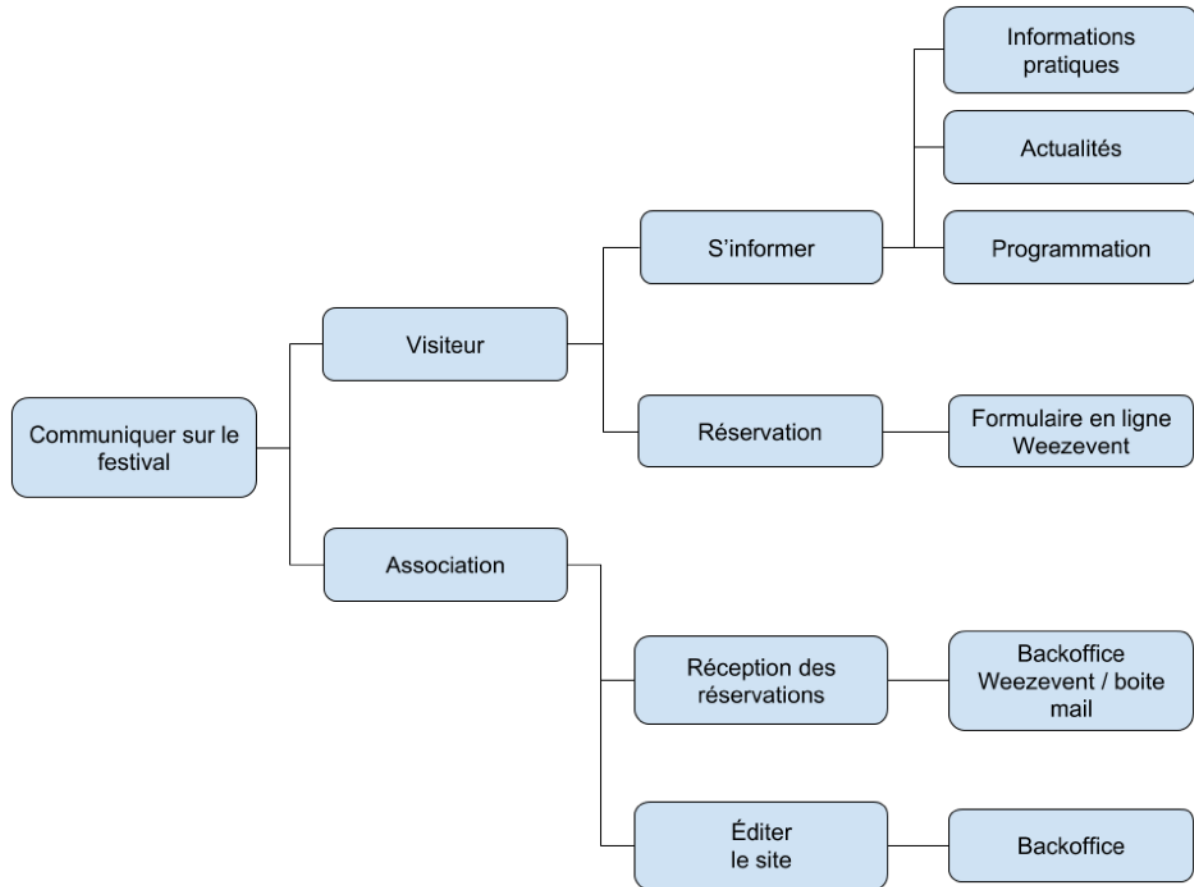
Communiquer sur le festival

Visiteur

S’informer

Informations pratiques

Actualités

Programmation

Réservation

Formulaire en ligne Weezevent

Association

Réception des réservations

Backoffice Weezevent / boite mail

Éditer le site

Backoffice